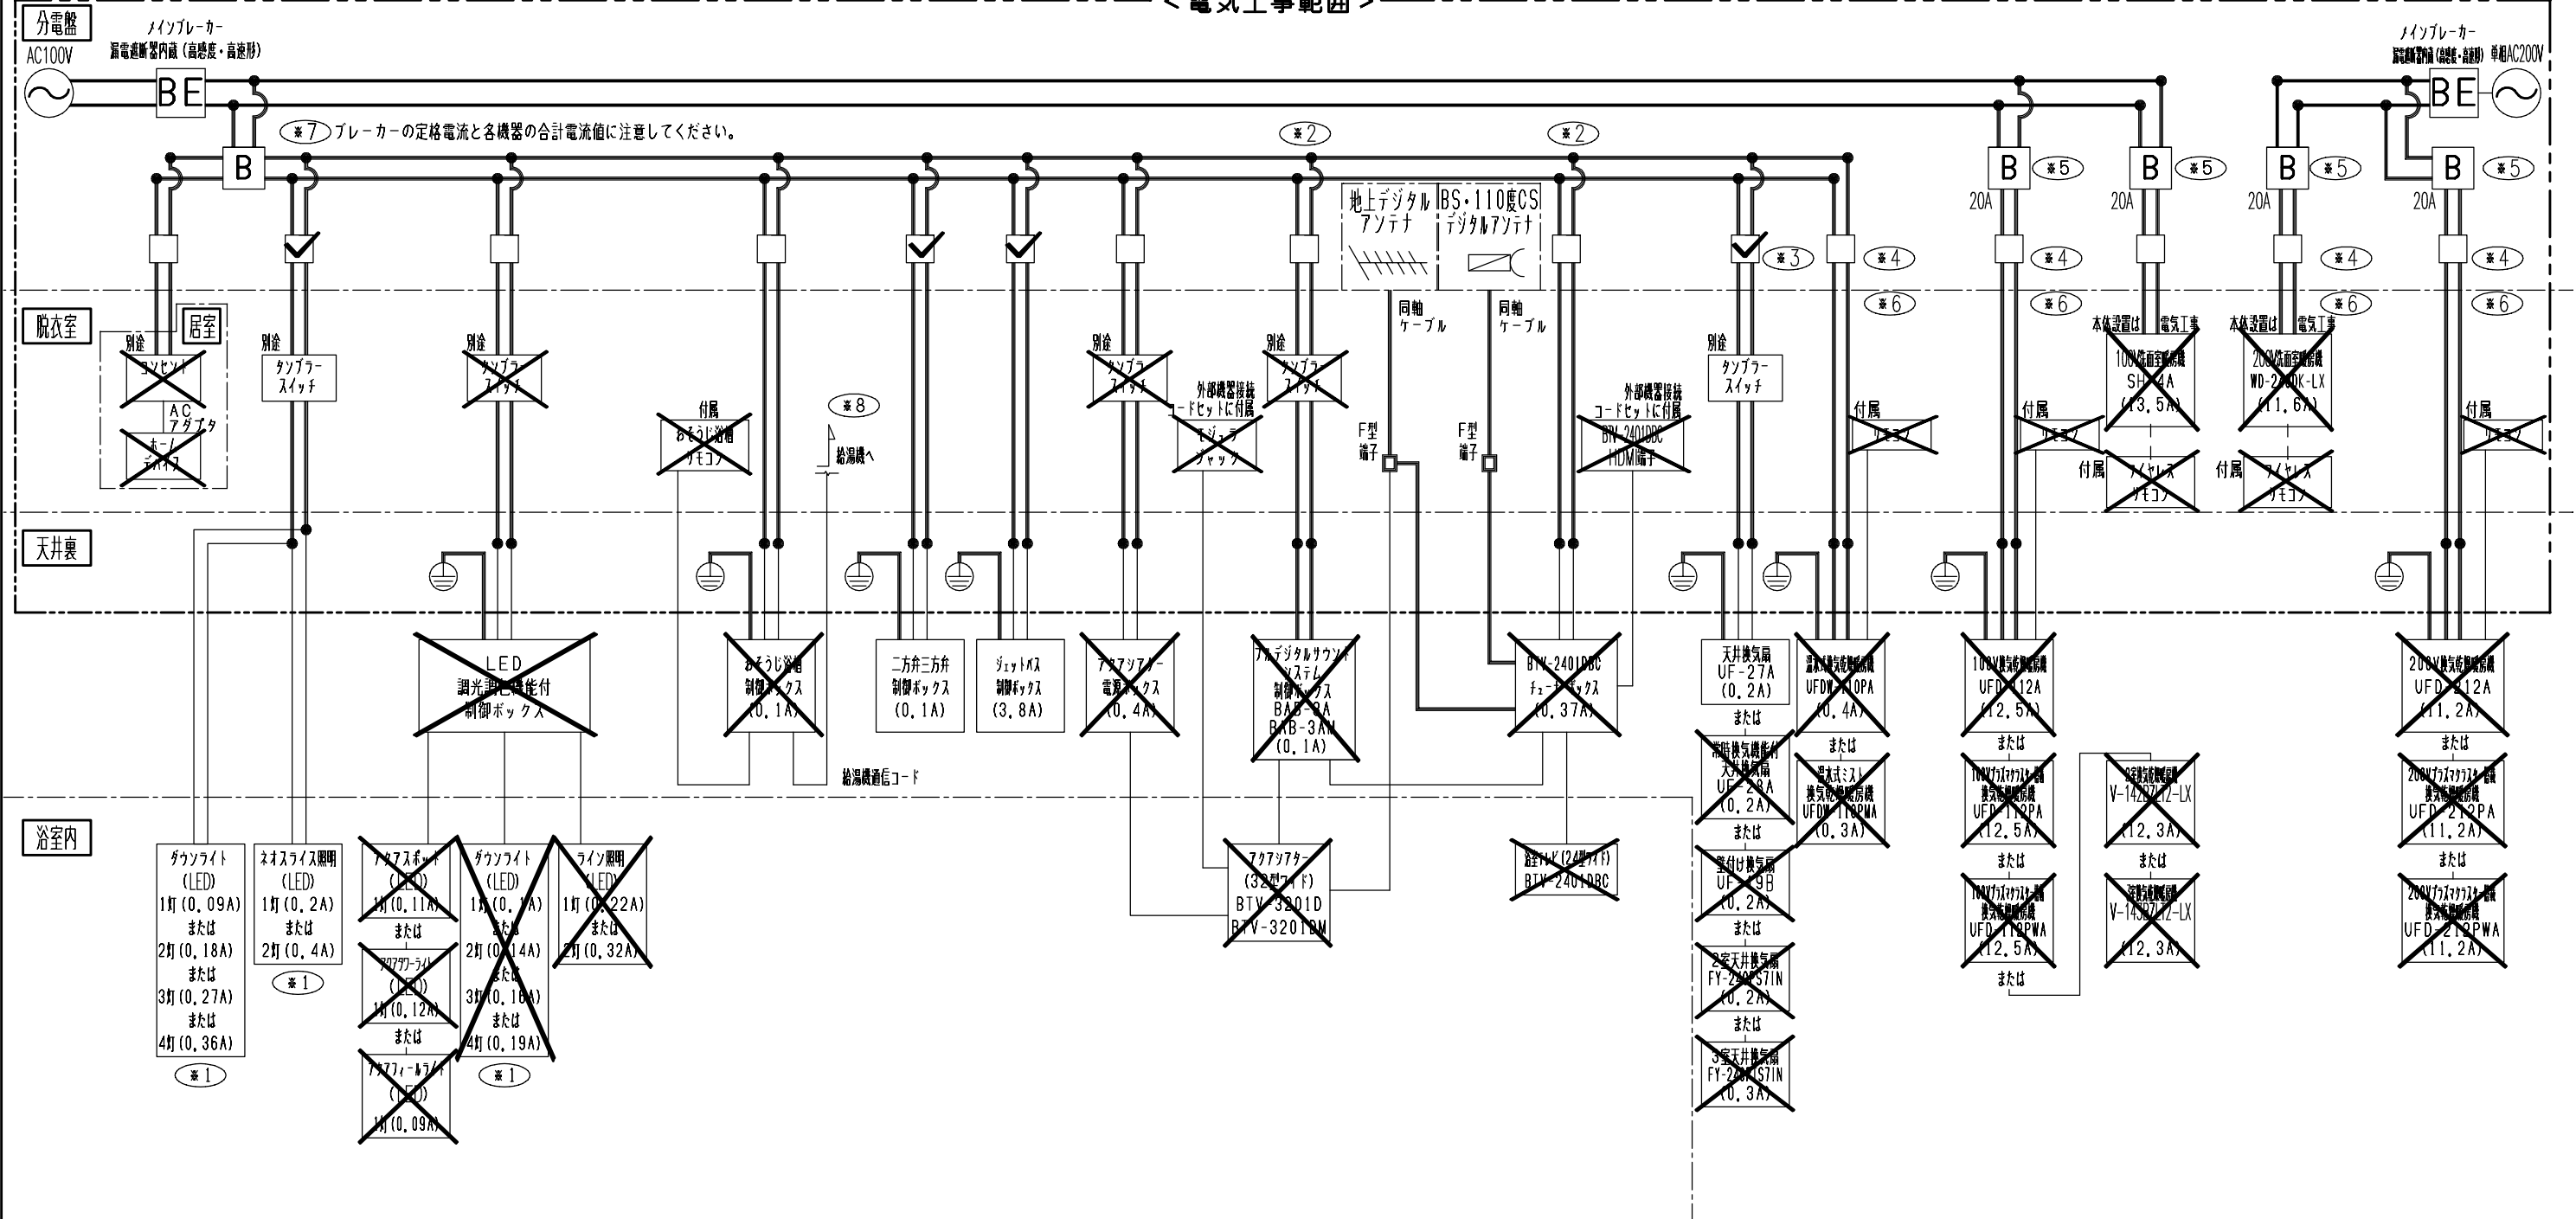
＜電気工事範囲＞

分電盤
メインブレーカー
漏電遮断器内蔵（高感度・高速形）
AC100V
BE
※7 ブレーカーの定格電流と各機器の合計電流値に注意してください。
B
※2
※2
地上デジタルアンテナ
BS・110度CSデジタルアンテナ
メインブレーカー
漏電遮断器内蔵（高感度・高速形）単相AC200V
BE
B ※5
B ※5
B ※5
B ※5
20A
20A
20A
20A
※3
※4
※4
※4
※4
※6
※6
※6
※6

脱衣室
居室
別途
コンセント
ACアダプタ
ホームデバイス
別途
タンブラースイッチ
別途
タンブラースイッチ
付属
おそうじ浴槽リモコン
※8
給湯機へ
別途
タンブラースイッチ
外部機器接続コードセットに付属
モジュラジャック
別途
タンブラースイッチ
同軸ケーブル
F型端子
同軸ケーブル
F型端子
外部機器接続コードセットに付属
BTV-2401DBC HDMI端子
別途
タンブラースイッチ
付属
リモコン
本体設置は 電気工事
100V浴室暖房機
SH-4A
（3.5A）
付属
リモコン
付属
ワイヤレスリモコン
本体設置は 電気工事
200V浴室暖房機
WD-200K-LX
（11.6A）
付属
ワイヤレスリモコン
付属
リモコン

天井裏
LED
調光調色機能付
制御ボックス
おそうじ浴槽
制御ボックス
（0.1A）
二方弁三方弁
制御ボックス
（0.1A）
ジェットバス
制御ボックス
（3.8A）
アクアシアター
電源ボックス
（0.4A）
フルデジタルサウンドシステム
制御ボックス
BAB-3A
BAB-3AM
（0.1A）
BTV-2401DBC
チューナーボックス
（0.37A）
天井換気扇
UF-27A
（0.2A）
または
常時換気機能付天井換気扇
UF-28A
（0.2A）
または
壁付け換気扇
UF-9B
（0.2A）
または
2室天井換気扇
FY-24JS7IN
（0.2A）
または
3室天井換気扇
FY-24JS7IN
（0.3A）
温水式換気乾燥暖房機
UFDW-110PA
（0.4A）
または
温水式ミスト換気乾燥暖房機
UFDW-110PMA
（0.3A）
100V換気乾燥暖房機
UFD-112A
（12.5A）
または
100Vプラズマクラスター搭載換気乾燥暖房機
UFD-112PA
（12.5A）
または
100Vプラズマクラスター搭載換気乾燥暖房機
UFD-112PWA
（12.5A）
または
浴室換気乾燥暖房機
V-142BZL2-LX
（12.3A）
または
浴室換気乾燥暖房機
V-143BZL2-LX
（12.3A）
200V換気乾燥暖房機
UFD-212A
（11.2A）
または
200Vプラズマクラスター搭載換気乾燥暖房機
UFD-212PA
（11.2A）
または
200Vプラズマクラスター搭載換気乾燥暖房機
UFD-212PWA
（11.2A）
給湯機通信コード

浴室内
ダウンライト
（LED）
1灯（0.09A）
または
2灯（0.18A）
または
3灯（0.27A）
または
4灯（0.36A）
※1
ネオスライス照明
（LED）
1灯（0.2A）
または
2灯（0.4A）
※1
アクアスポット
（LED）
1灯（0.11A）
または
アクアフローライト
（LED）
1灯（0.12A）
または
アクアフィールライト
（LED）
1灯（0.09A）
ダウンライト
（LED）
1灯（0.1A）
または
2灯（0.14A）
または
3灯（0.16A）
または
4灯（0.19A）
※1
ライン照明
（LED）
1灯（0.22A）
または
2灯（0.32A）
アクアシアター
（32型ワイド）
BTV-3201D
BTV-3201DM
浴室テレビ（24型ワイド）
BTV-2401DBC